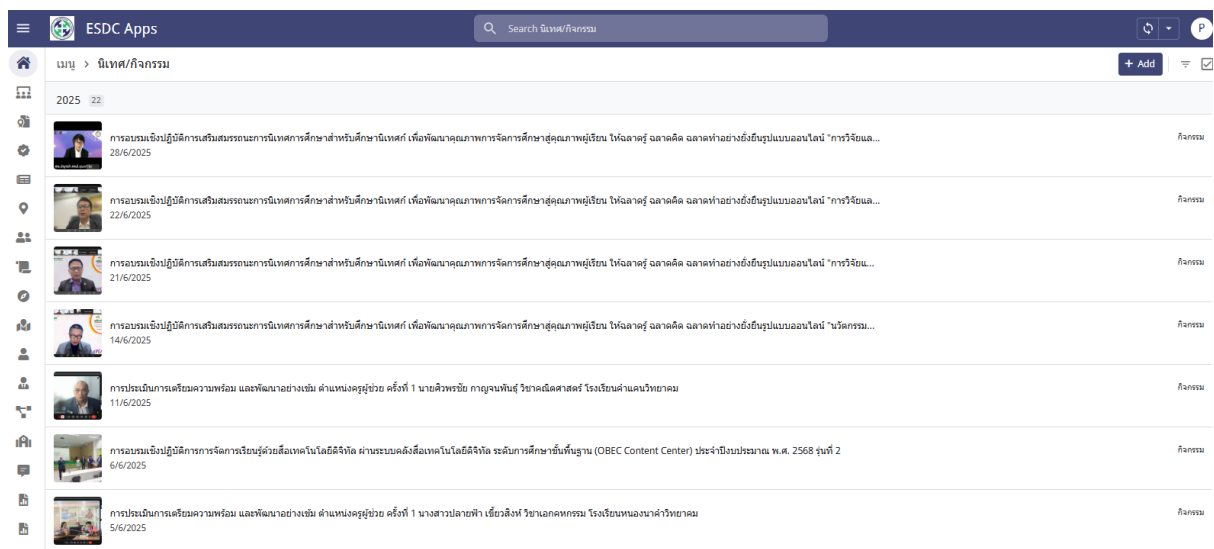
ESDC Apps

Search นิเทศ/กิจกรรม

P

เมนู > นิเทศ/กิจกรรม

+ Add

2025 22

การอบรมเชิงปฏิบัติการเสริมสมรรถนะการนิเทศการศึกษาสำหรับศึกษานิเทศก์ เพื่อพัฒนาคุณภาพการจัดการศึกษาสู่คุณภาพผู้เรียน ให้ฉลาดรู้ ฉลาดคิด ฉลาดทำอย่างยั่งยืนรูปแบบออนไลน์ "การวิจัยแล...
28/6/2025
กิจกรรม

การอบรมเชิงปฏิบัติการเสริมสมรรถนะการนิเทศการศึกษาสำหรับศึกษานิเทศก์ เพื่อพัฒนาคุณภาพการจัดการศึกษาสู่คุณภาพผู้เรียน ให้ฉลาดรู้ ฉลาดคิด ฉลาดทำอย่างยั่งยืนรูปแบบออนไลน์ "การวิจัยแล...
22/6/2025
กิจกรรม

การอบรมเชิงปฏิบัติการเสริมสมรรถนะการนิเทศการศึกษาสำหรับศึกษานิเทศก์ เพื่อพัฒนาคุณภาพการจัดการศึกษาสู่คุณภาพผู้เรียน ให้ฉลาดรู้ ฉลาดคิด ฉลาดทำอย่างยั่งยืนรูปแบบออนไลน์ "การวิจัย...
21/6/2025
กิจกรรม

การอบรมเชิงปฏิบัติการเสริมสมรรถนะการนิเทศการศึกษาสำหรับศึกษานิเทศก์ เพื่อพัฒนาคุณภาพการจัดการศึกษาสู่คุณภาพผู้เรียน ให้ฉลาดรู้ ฉลาดคิด ฉลาดทำอย่างยั่งยืนรูปแบบออนไลน์ "นวัตกรรม...
14/6/2025
กิจกรรม

การประเมินการเตรียมความพร้อม และพัฒนาอย่างเข้ม ตำแหน่งครูผู้ช่วย ครั้งที่ 1 นายศิวพรชัย กาญจนพันธุ์ วิชาคณิตศาสตร์ โรงเรียนคำแคนวิทยาคม
11/6/2025
กิจกรรม

การอบรมเชิงปฏิบัติการการจัดการเรียนรู้ด้วยสื่อเทคโนโลยีดิจิทัล ผ่านระบบคลังสื่อเทคโนโลยีดิจิทัล ระดับการศึกษาขั้นพื้นฐาน (OBEC Content Center) ประจำปีงบประมาณ พ.ศ. 2568 รุ่นที่ 2
6/6/2025
กิจกรรม

การประเมินการเตรียมความพร้อม และพัฒนาอย่างเข้ม ตำแหน่งครูผู้ช่วย ครั้งที่ 1 นางสาวปลายฟ้า เขียวสิงห์ วิชาเอกคหกรรม โรงเรียนหนองนาคำวิทยาคม
5/6/2025
กิจกรรม